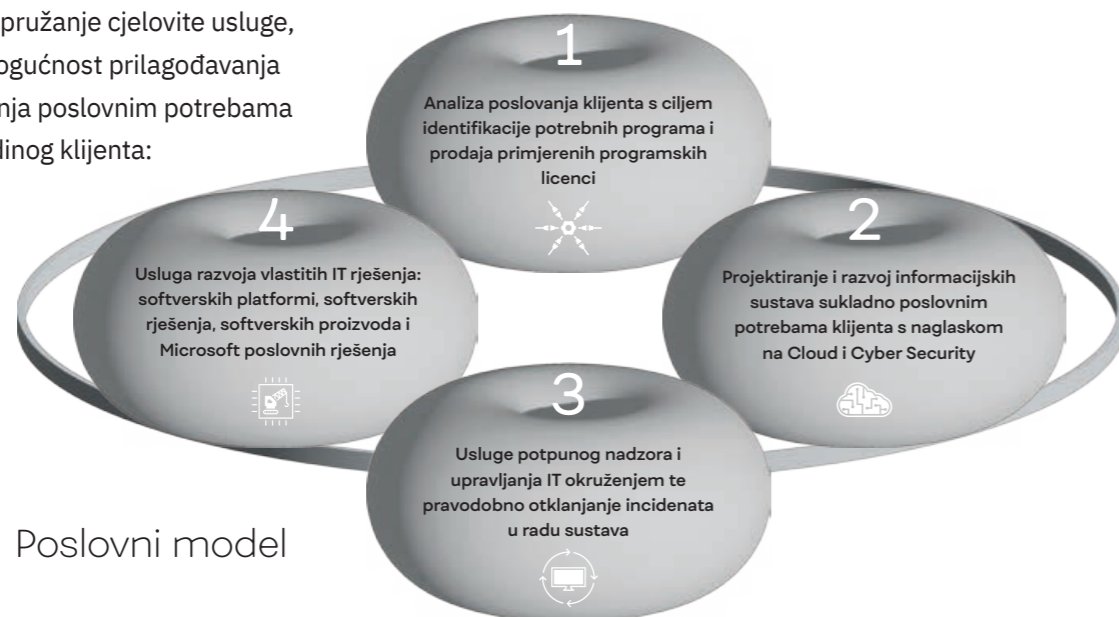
pružanje cjelovite usluge, ogućnost prilagođavanja nja poslovnim potrebama dinog klijenta:

1

Analiza poslovanja klijenta s ciljem identifikacije potrebnih programa i prodaja primjerenih programskih licenci

2

Projektiranje i razvoj informacijskih sustava sukladno poslovnim potrebama klijenta s naglaskom na Cloud i Cyber Security

3

Usluge potpunog nadzora i upravljanja IT okruženjem te pravodobno otklanjanje incidenata u radu sustava

4

Usluga razvoja vlastitih IT rješenja: softverskih platformi, softverskih rješenja, softverskih proizvoda i Microsoft poslovnih rješenja

Poslovni model